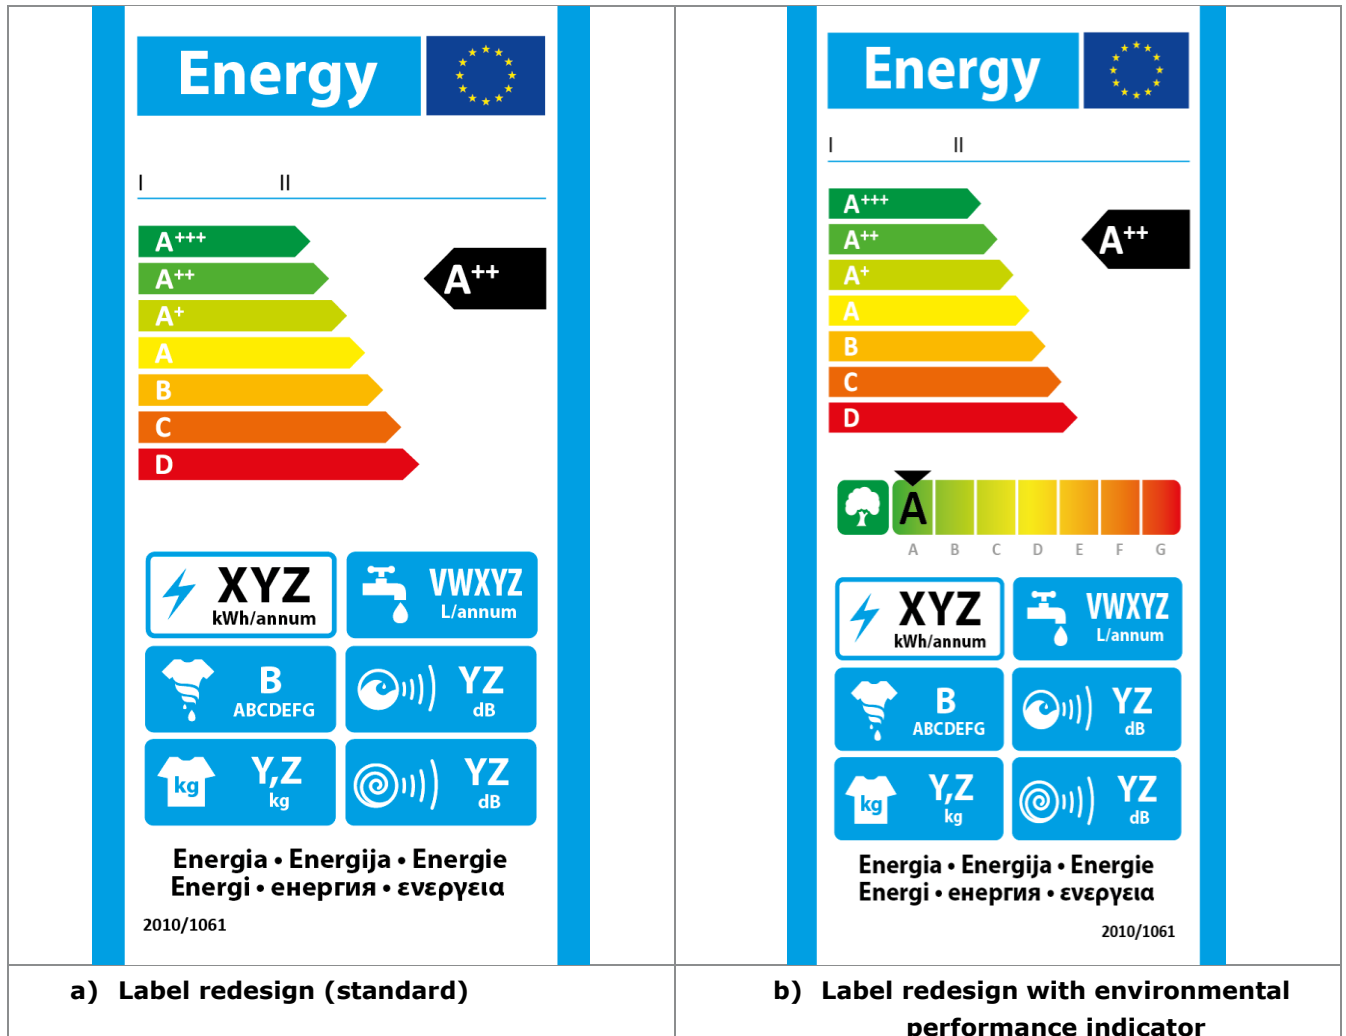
Energy

I II

$A^{+++}$
$A^{++}$
$A^{+}$
A
B
C
D

$A^{++}$

XYZ kWh/annum
VWXYZ L/annum
B ABCDEFG
YZ dB
Y,Z kg
YZ dB

Energia • Energija • Energie
Energi • енергия • ενεργεια

2010/1061

Energy

I II

$A^{+++}$
$A^{++}$
$A^{+}$
A
B
C
D

$A^{++}$

A
A B C D E F G

XYZ kWh/annum
VWXYZ L/annum
B ABCDEFG
YZ dB
Y,Z kg
YZ dB

Energia • Energija • Energie
Energi • енергия • ενεργεια

2010/1061

| a) Label redesign (standard) | b) Label redesign with environmental performance indicator |